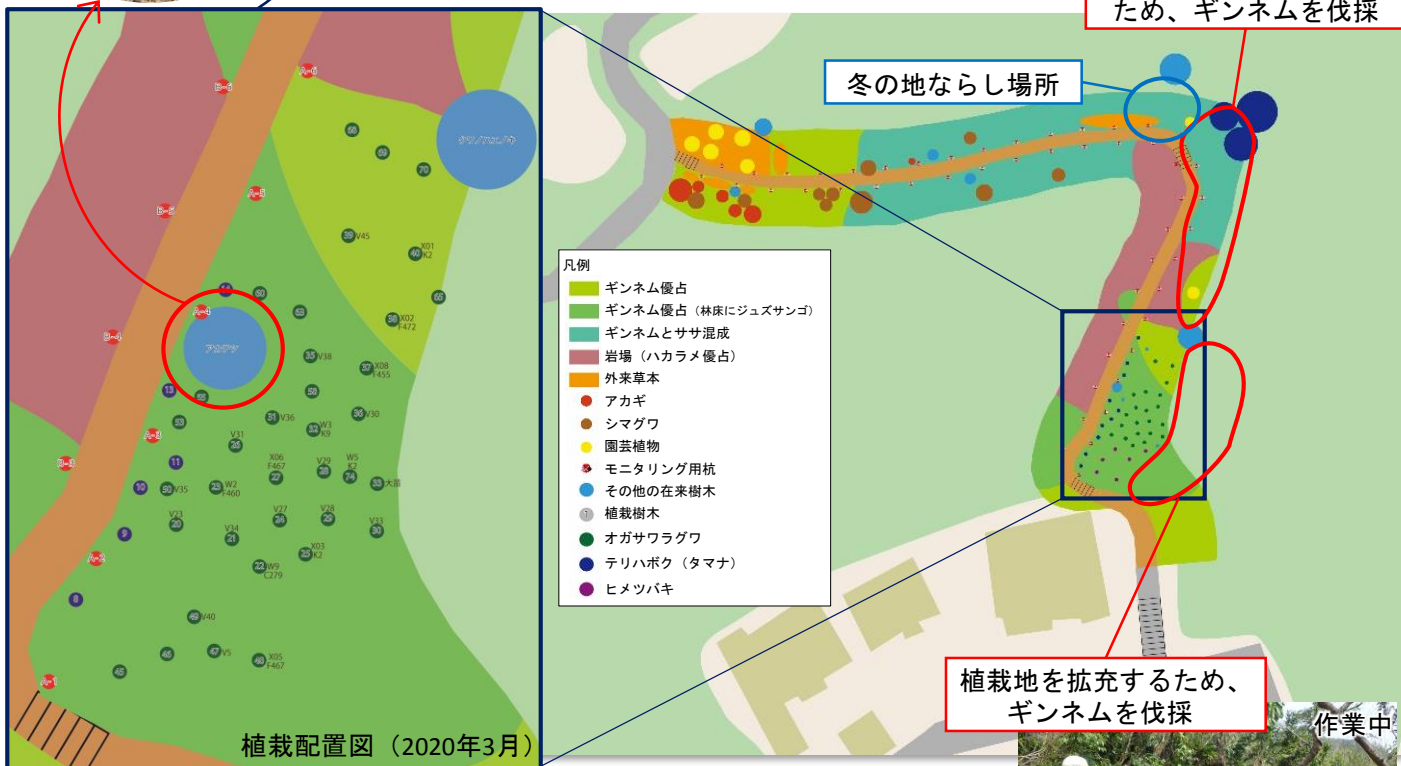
ため、ギンネムを伐採

冬の地ならし場所

凡例
ギンネム優占
ギンネム優占（林床にジュズサンゴ）
ギンネムとササ混成
岩場（ハカラメ優占）
外来草本
アカギ
シマグワ
園芸植物
モニタリング用杭
その他の在来樹木
植栽樹木
オガサワラグワ
テリハボク（タマナ）
ヒメツバキ

アカギ

植栽配置図（2020年3月）

植栽地を拡充するため、ギンネムを伐採

作業中